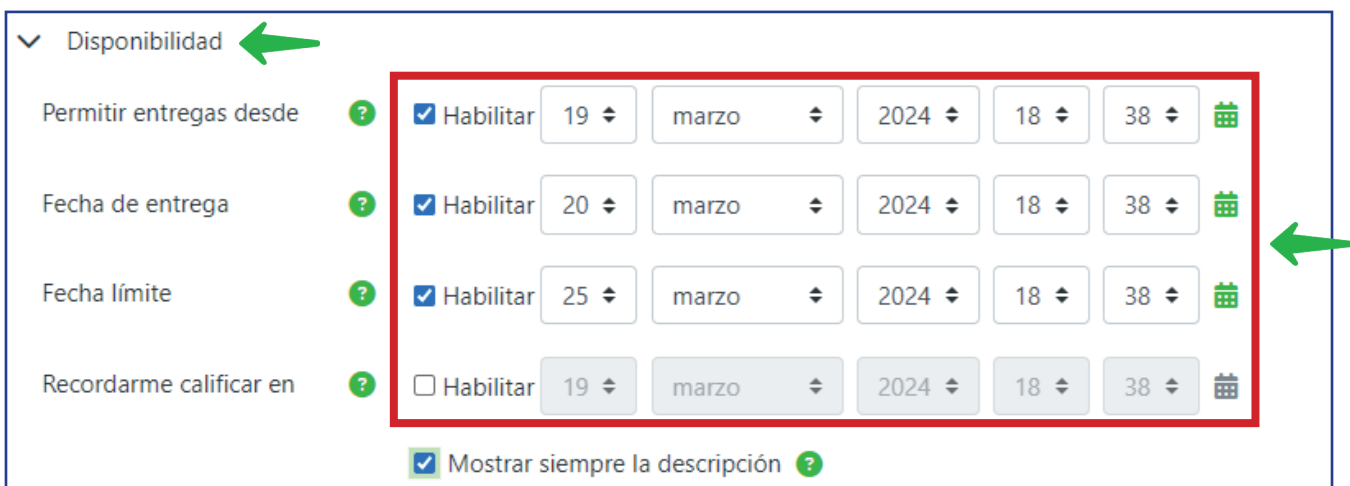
Disponibilidad

Permitir entregas desde ? Habilitar 19 marzo 2024 18 38

Fecha de entrega ? Habilitar 20 marzo 2024 18 38

Fecha límite ? Habilitar 25 marzo 2024 18 38

Recordarme calificar en ? Habilitar 19 marzo 2024 18 38

Mostrar siempre la descripción ?